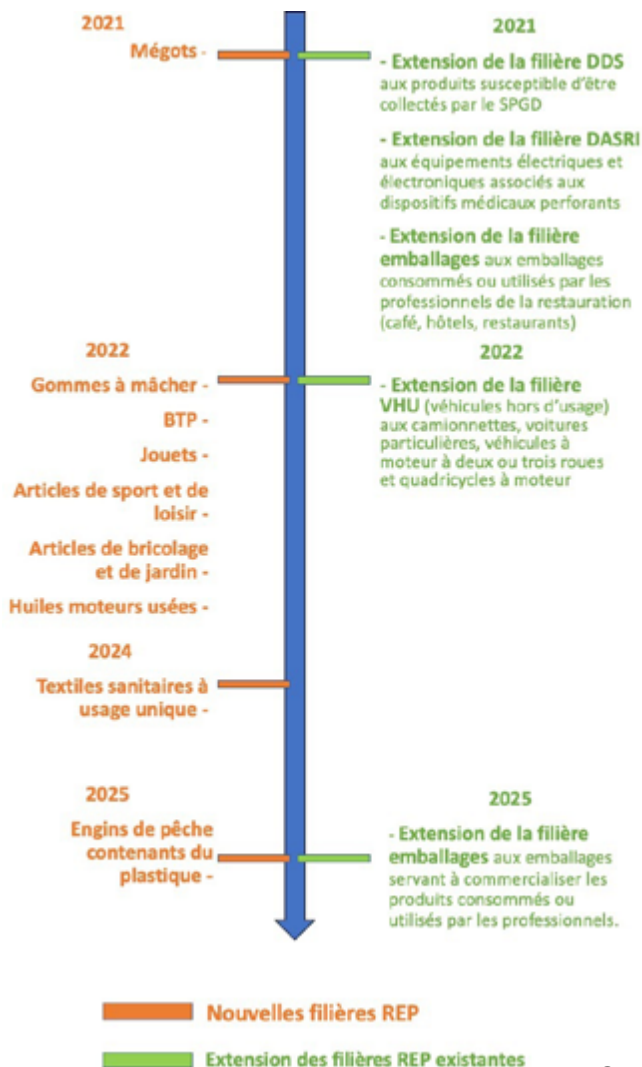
2021

Mégots -

Gommes à mâcher -

BTP -

Jouets -

Articles de sport et de loisir -

Articles de bricolage et de jardin -

Huiles moteurs usées -

2024

Textiles sanitaires à usage unique -

2025

Engins de pêche contenants du plastique -

2021

- Extension de la filière DDS aux produits susceptible d'être collectés par le SPGD

- Extension de la filière DASRI aux équipements électriques et électroniques associés aux dispositifs médicaux perforants

- Extension de la filière emballages aux emballages consommés ou utilisés par les professionnels de la restauration (café, hôtels, restaurants)

2022

- Extension de la filière VHU (véhicules hors d'usage) aux camionnettes, voitures particulières, véhicules à moteur à deux ou trois roues et quadricycles à moteur

2025

- Extension de la filière emballages aux emballages servant à commercialiser les produits consommés ou utilisés par les professionnels.

Nouvelles filières REP

Extension des filières REP existantes